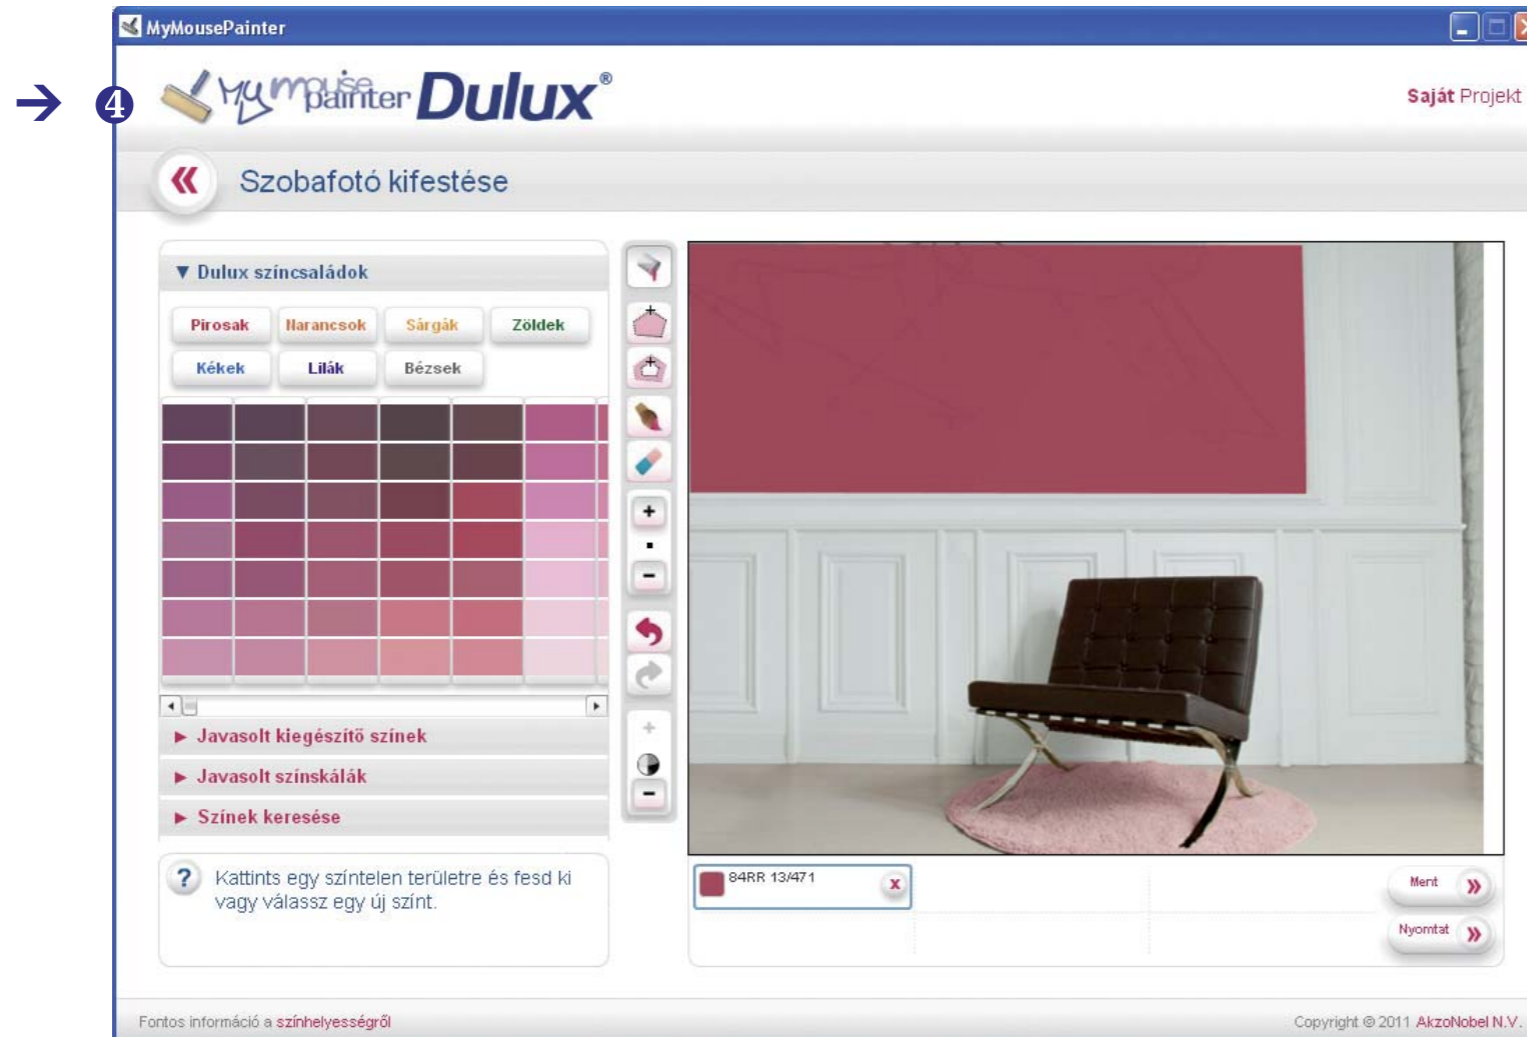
MyMousePainter

→ ❹

My mouse painter Dulux®

Saját Projekt

«

Szobafotó kifestése

▼ Dulux színcsaládok

Pirosak Narancsok Sárgák Zöldek
Kékek Lilák Bézsek

► Javasolt kiegészítő színek
► Javasolt színskálák
► Színek keresése

Kattints egy színtelen területre és fesd ki vagy válassz egy új színt.

84RR 13/471 x

Ment »
Nyomtat »

Fontos információ a színhelyességről

Copyright © 2011 AkzoNobel N.V.